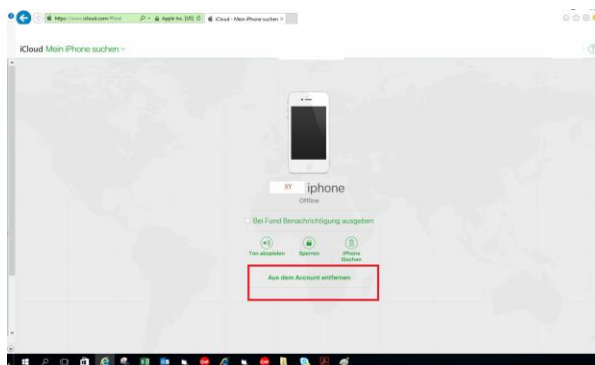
https://www.icloud.com/#find
Apple Inc. [US]
iCloud - Mein iPhone suchen

iCloud Mein iPhone suchen

XY iphone
Offline

Bei Fund Benachrichtigung ausgeben

Ton abspielen
Sperren
iPhone löschen

Aus dem Account entfernen